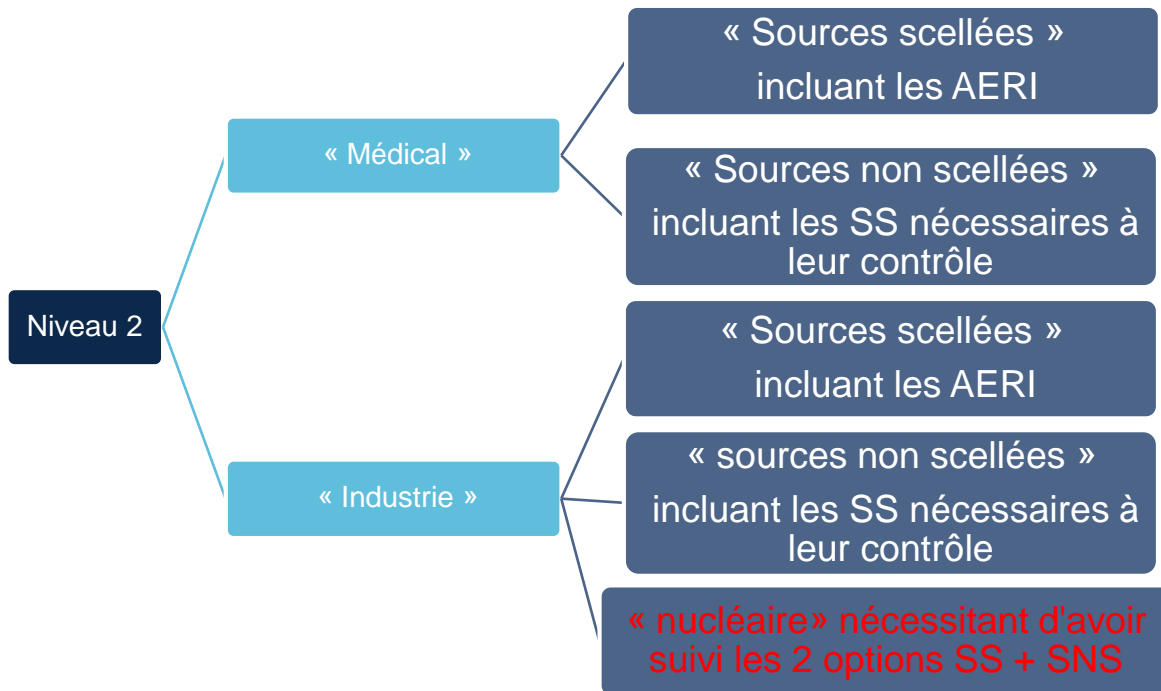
Niveau 2

« Médical »

« Sources scellées » incluant les AERI

« Sources non scellées » incluant les SS nécessaires à leur contrôle

« Industrie »

« Sources scellées » incluant les AERI

« sources non scellées » incluant les SS nécessaires à leur contrôle

« nucléaire» nécessitant d'avoir suivi les 2 options SS + SNS